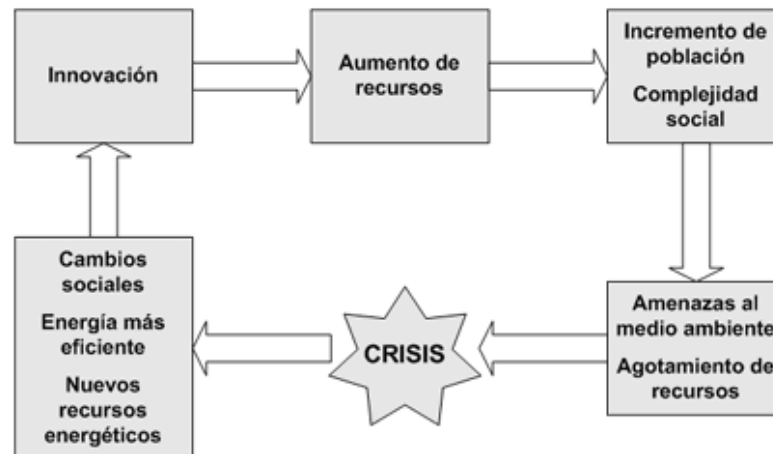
Innovación

Aumento de recursos

Incremento de población

Complejidad social

Amenazas al medio ambiente

Agotamiento de recursos

CRISIS

Cambios sociales

Energía más eficiente

Nuevos recursos energéticos